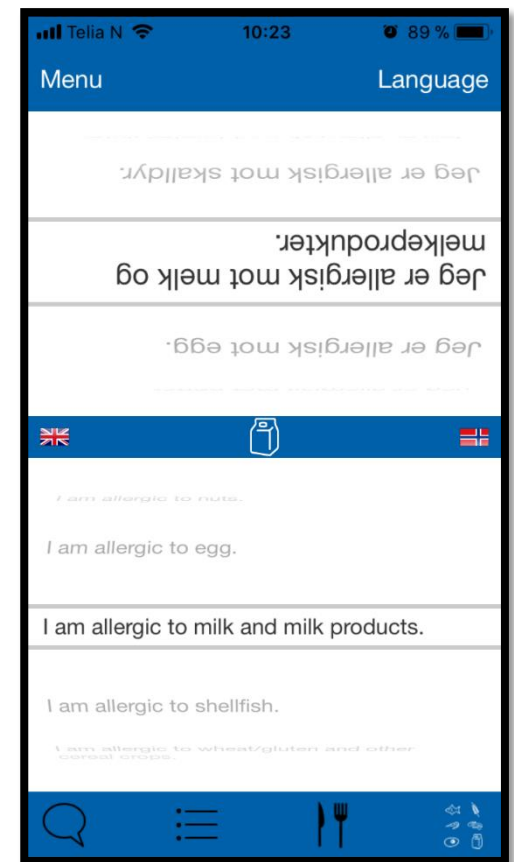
Telia N 10:23 89 %

Menu Language

Jeg er allergisk mot skalldyr.

Jeg er allergisk mot melk og melkeprodukter.

Jeg er allergisk mot egg.

I am allergic to nuts.

I am allergic to egg.

I am allergic to milk and milk products.

I am allergic to shellfish.

I am allergic to wheat/gluten and other cereal crops.